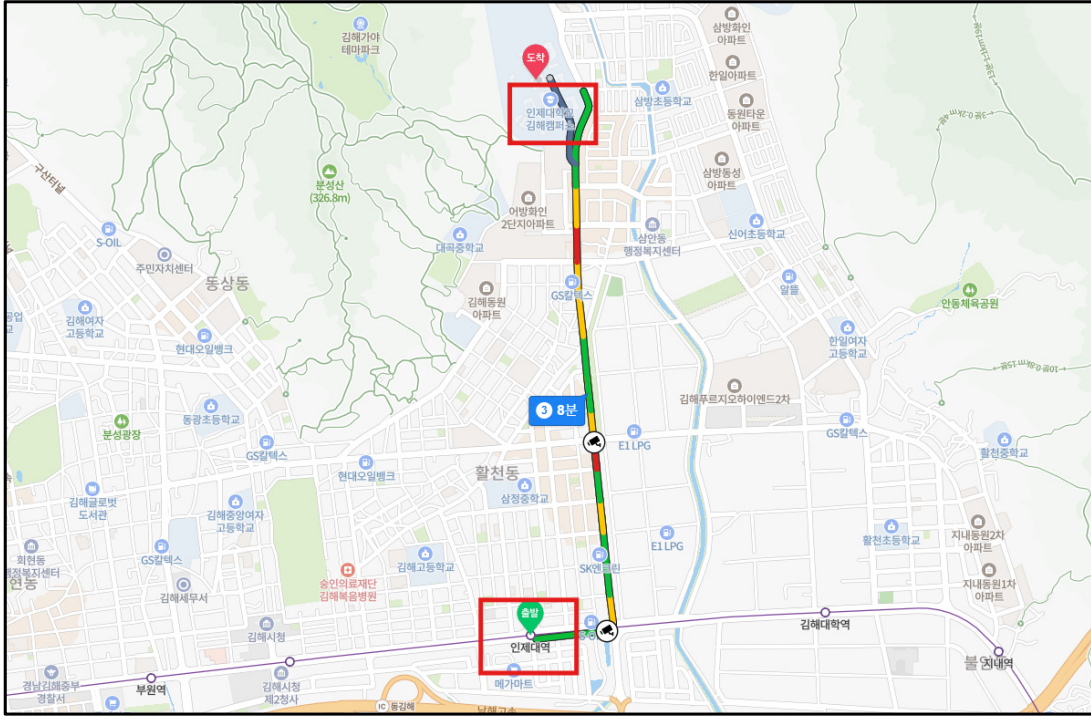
김해가야 테마파크

도착

삼방화인 아파트

한일아파트

인제대학교 김해캠퍼스

삼방초등학교

동원타운 아파트

구산터널

분성산 (326.8m)

삼방동성 아파트

어방화인 2단지아파트

삼안동 행정복지센터

신어초등학교

S-OIL

대곡중학교

주민자치센터

동상동

김해동원 아파트

GS칼텍스

알뜰

안동체육공원

김해여자 고등학교

현대오일뱅크

한일여자 고등학교

③ 8분

김해푸르지오하이엔드2차

분성광장

동광초등학교

E1 LPG

GS칼텍스

GS칼텍스

활천동

현대오일뱅크

활천중학교

삼정중학교

김해글로벌 도서관

김해중앙여자 고등학교

지내동원2차 아파트

활천초등학교

E1 LPG

회현동 행정복지센터

GS칼텍스

김해고등학교

SK엔크린

지내동원1차 아파트

연동

숭인의료재단 김해복음병원

김해세무서

출발

김해대학역

김해시청

인제대역

불암동

지내역

경남김해중부 경찰서

부원역

김해시청 제2청사

메가마트

동김해